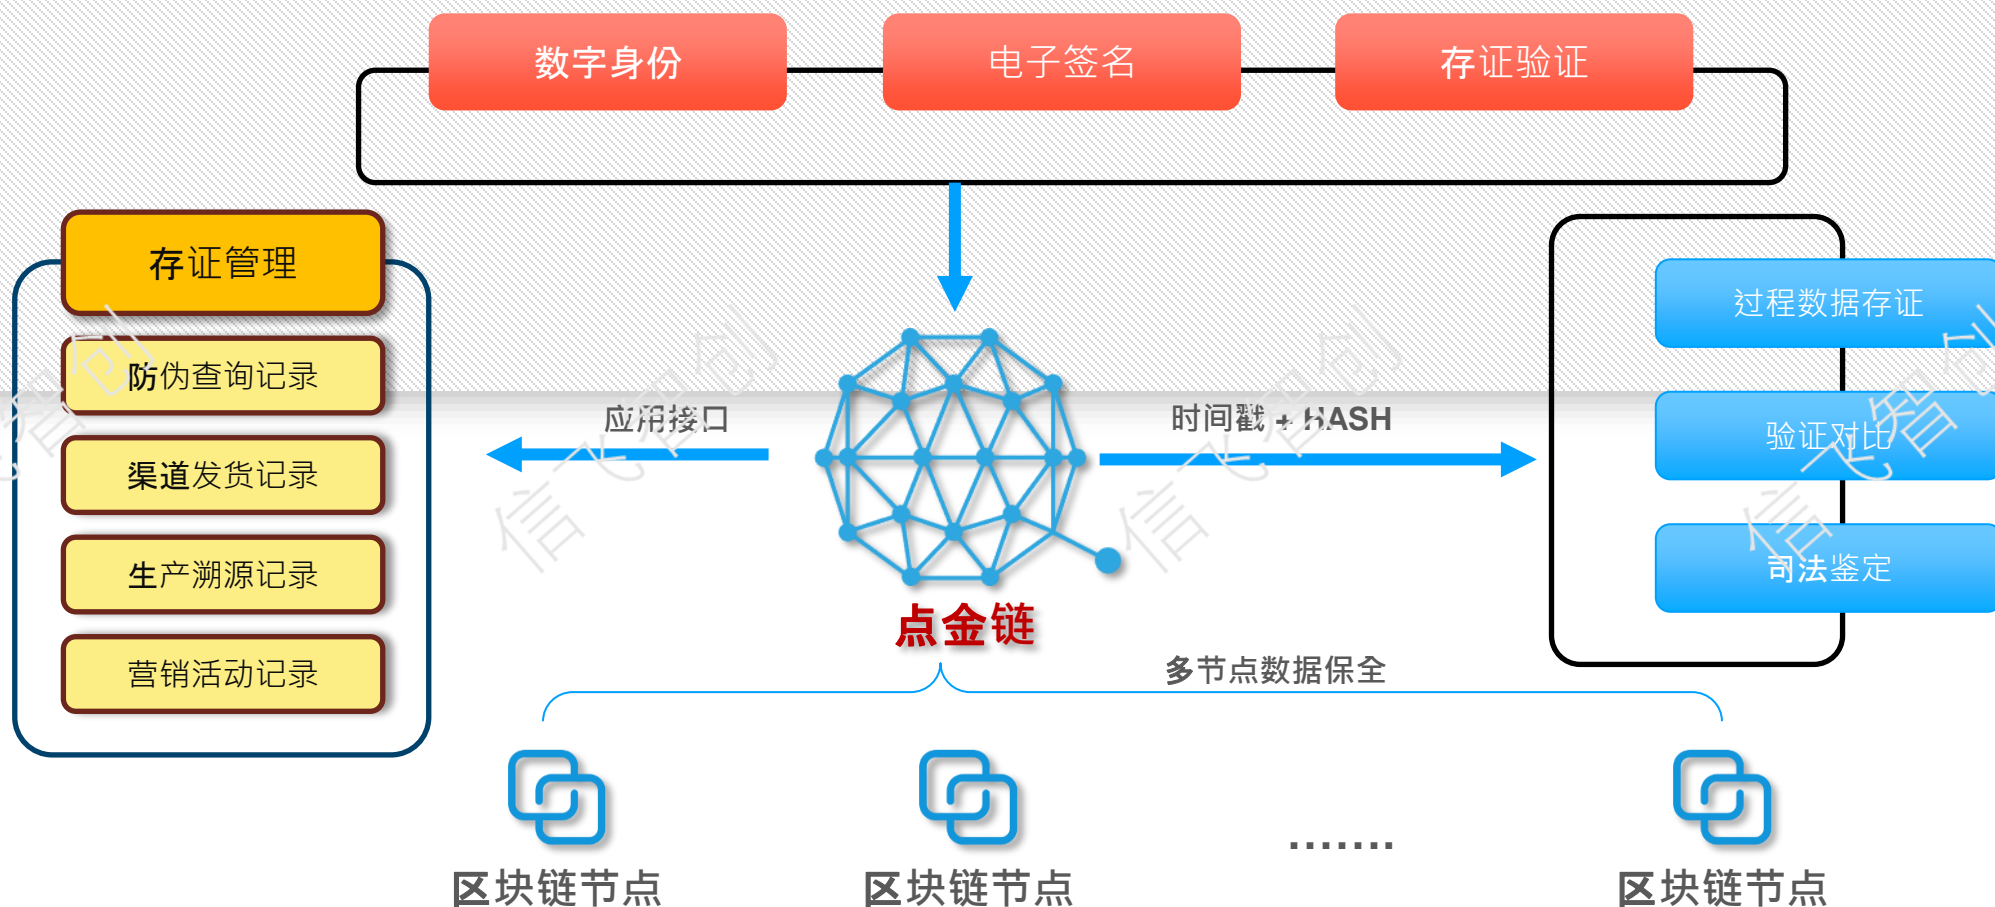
数字身份
电子签名
存证验证

存证管理
防伪查询记录
渠道发货记录
生产溯源记录
营销活动记录

应用接口
时间戳 + HASH

点金链

过程数据存证
验证对比
司法鉴定

多节点数据保全

区块链节点
区块链节点
.......
区块链节点

信飞智创
信飞智创
信飞智创